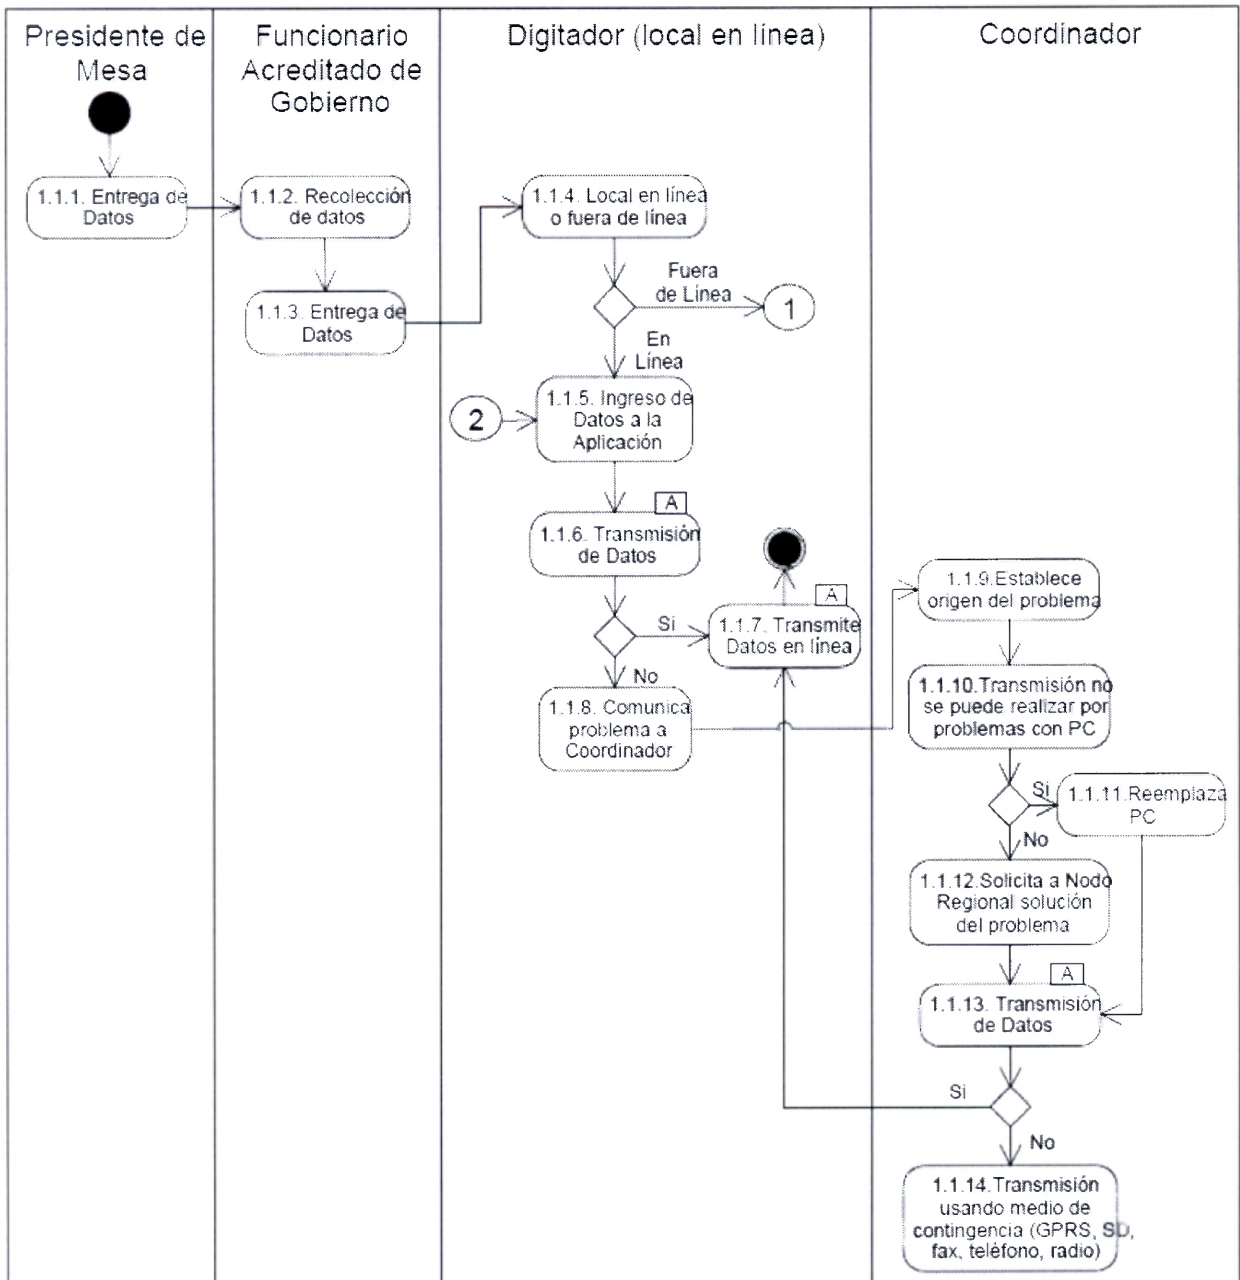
Presidente de Mesa

Funcionario Acreditado de Gobierno

Digitador (local en línea)

Coordinador

1.1.1. Entrega de Datos

1.1.2. Recolección de datos

1.1.3. Entrega de Datos

1.1.4. Local en línea o fuera de línea

Fuera de Línea

1

En Línea

2

1.1.5. Ingreso de Datos a la Aplicación

A

1.1.6. Transmisión de Datos

A

Si

1.1.7. Transmite Datos en línea

No

1.1.8. Comunica problema a Coordinador

1.1.9.Establece origen del problema

1.1.10.Transmisión no se puede realizar por problemas con PC

Si

1.1.11.Reemplaza PC

No

1.1.12.Solicita a Nodo Regional solución del problema

A

1.1.13. Transmisión de Datos

Si

No

1.1.14.Transmisión usando medio de contingencia (GPRS, SD, fax, teléfono, radio)